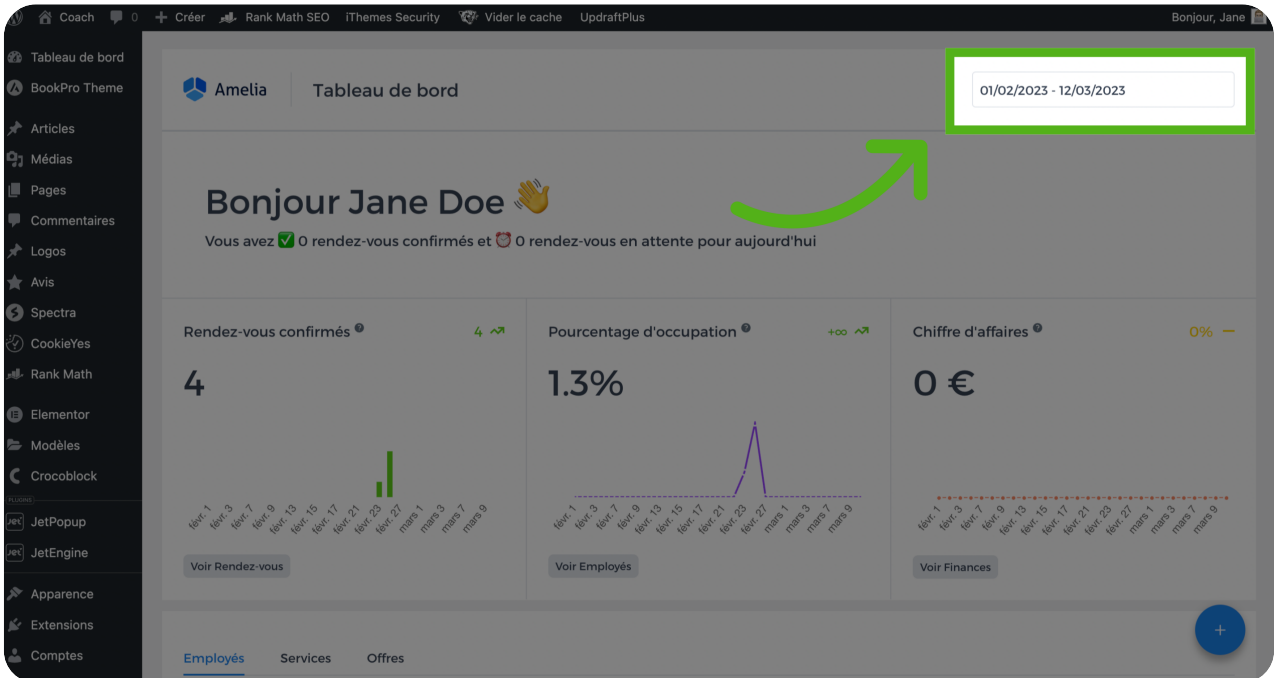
Coach 0 + Créer Rank Math SEO iThemes Security Vider le cache UpdraftPlus Bonjour, Jane

Tableau de bord
BookPro Theme
Articles
Médias
Pages
Commentaires
Logos
Avis
Spectra
CookieYes
Rank Math
Elementor
Modèles
Crocoblock
PLUGINS
JetPopup
JetEngine
Apparence
Extensions
Comptes

Amelia Tableau de bord

01/02/2023 - 12/03/2023

Bonjour Jane Doe 👋

Vous avez ✅ 0 rendez-vous confirmés et ⏰ 0 rendez-vous en attente pour aujourd'hui

Rendez-vous confirmés 4

4

févr. 1 févr. 3 févr. 7 févr. 9 févr. 13 févr. 15 févr. 17 févr. 21 févr. 23 févr. 27 mars 1 mars 3 mars 7 mars 9

Voir Rendez-vous

Pourcentage d'occupation +∞

1.3%

févr. 1 févr. 3 févr. 7 févr. 9 févr. 13 févr. 15 févr. 17 févr. 21 févr. 23 févr. 27 mars 1 mars 3 mars 7 mars 9

Voir Employés

Chiffre d'affaires 0%

0 €

févr. 1 févr. 3 févr. 7 févr. 9 févr. 13 févr. 15 févr. 17 févr. 21 févr. 23 févr. 27 mars 1 mars 3 mars 7 mars 9

Voir Finances

Employés Services Offres

+